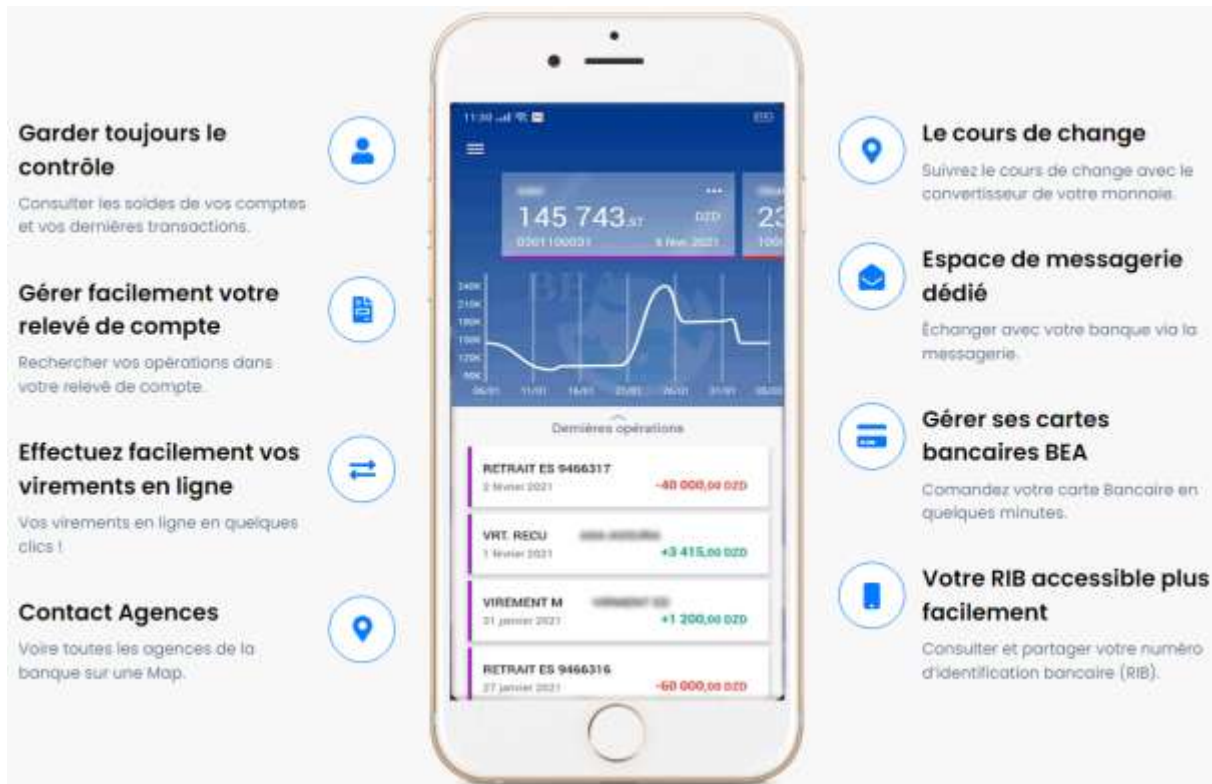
Garder toujours le contrôle

Consulter les soldes de vos comptes et vos dernières transactions.

Gérer facilement votre relevé de compte

Rechercher vos opérations dans votre relevé de compte.

Effectuez facilement vos virements en ligne

Vos virements en ligne en quelques clics !

Contact Agences

Voire toutes les agences de la banque sur une Map.

11:30

145 743,57 DZD

0301100031 6 Nov. 2021

23

240K
210K
180K
150K
120K
90K

Dernières opérations

RETRAIT ES 9466317
2 février 2021 -40 000,00 DZD

VRT. RECU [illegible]
1 février 2021 +3 415,00 DZD

VIREMENT M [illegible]
31 janvier 2021 +1 200,00 DZD

RETRAIT ES 9466316
27 janvier 2021 -60 000,00 DZD

Le cours de change

Suivrez le cours de change avec le convertisseur de votre monnaie.

Espace de messagerie dédié

Échanger avec votre banque via la messagerie.

Gérer ses cartes bancaires BEA

Comandez votre carte Bancaire en quelques minutes.

Votre RIB accessible plus facilement

Consulter et partager votre numéro d'identification bancaire (RIB).